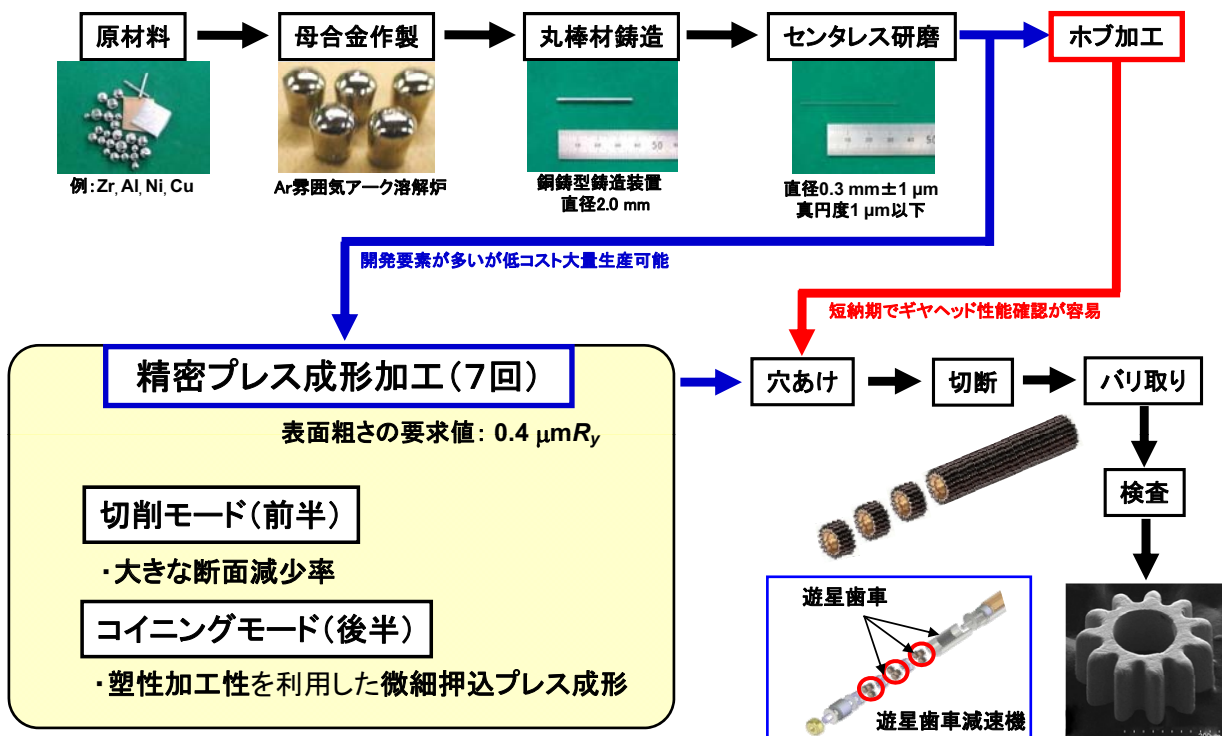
原材料

例:Zr, Al, Ni, Cu

母合金作製

Ar雰囲気アーク溶解炉

丸棒材鋳造

銅鋳型鋳造装置
直径2.0 mm

センタレス研磨

直径0.3 mm±1 μm
真円度1 μm以下

ホブ加工

開発要素が多いが低コスト大量生産可能

短納期でギヤヘッド性能確認が容易

精密プレス成形加工(7回)

表面粗さの要求値: 0.4 $\mu m R_y$

切削モード(前半)

・大きな断面減少率

コイニングモード(後半)

・塑性加工性を利用した微細押込プレス成形

穴あけ

切断

バリ取り

検査

遊星歯車

遊星歯車減速機